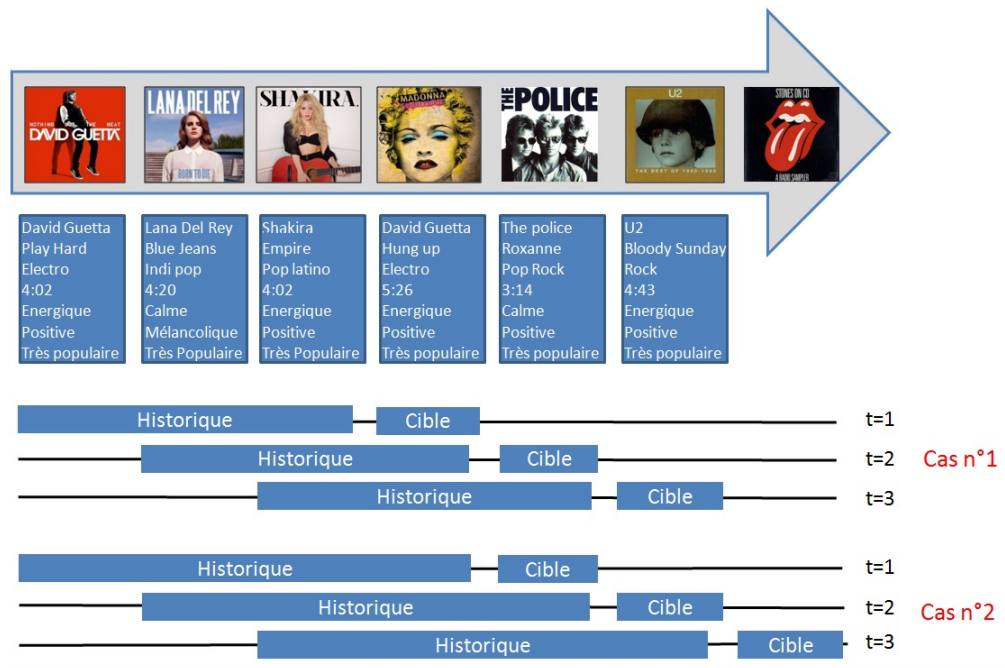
NOTHING BUT THE BEAT
DAVID GUETTA

LANA DEL REY
BORN TO DIE

SHAKIRA.

MADONNA

THE POLICE

U2
THE BEST OF 1980-1990

STONES ON CD
A RADIO SAMPLER

David Guetta
Play Hard
Electro
4:02
Energique
Positive
Très populaire

Lana Del Rey
Blue Jeans
Indi pop
4:20
Calme
Mélancolique
Très Populaire

Shakira
Empire
Pop latino
4:02
Energique
Positive
Très Populaire

David Guetta
Hung up
Electro
5:26
Energique
Positive
Très populaire

The police
Roxanne
Pop Rock
3:14
Calme
Positive
Très populaire

U2
Bloody Sunday
Rock
4:43
Energique
Positive
Très populaire

Historique Cible t=1
Historique Cible t=2 Cas n°1
Historique Cible t=3

Historique Cible t=1
Historique Cible t=2 Cas n°2
Historique Cible t=3